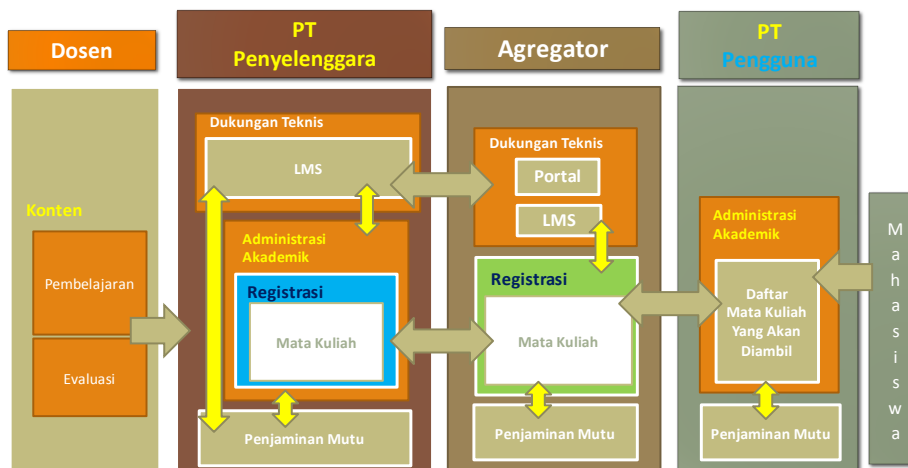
Dosen

PT
Penyelenggara

Agregator

PT
Pengguna

Konten

Pembelajaran

Evaluasi

Dukungan Teknis

LMS

Administrasi Akademik

Registrasi

Mata Kuliah

Penjaminan Mutu

Dukungan Teknis

Portal

LMS

Registrasi

Mata Kuliah

Penjaminan Mutu

Administrasi Akademik

Daftar Mata Kuliah Yang Akan Diambil

Penjaminan Mutu

Mahasiswa